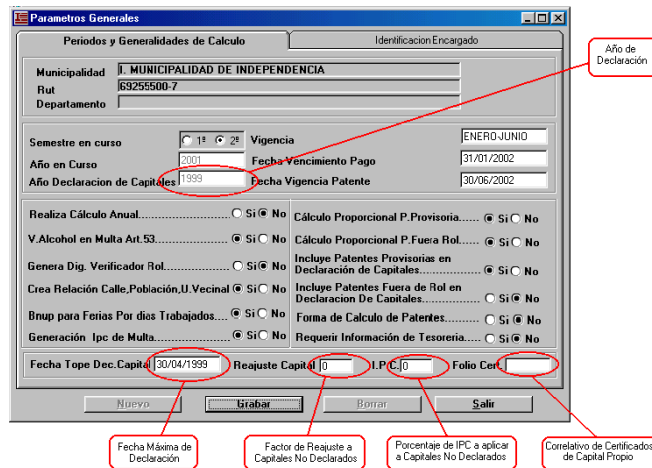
Parametros Generales

Periodos y Generalidades de Calculo

Identificacion Encargado

Año de Declaración

Municipalidad I. MUNICIPALIDAD DE INDEPENDENCIA
Rut 69255500-7
Departamento

Semestre en curso 1º 2º
Año en Curso 2001
Año Declaracion de Capitales 1999
Vigencia ENERO-JUNIO
Fecha Vencimiento Pago 31/01/2002
Fecha Vigencia Patente 30/06/2002

Realiza Cálculo Anual.................... Si No
V.Alcohol en Multa Art.53.................... Si No
Genera Dig. Verificador Rol.................... Si No
Crea Relación Calle,Población,U.Vecinal Si No
Bnup para Ferias Por dias Trabajados.... Si No
Generación Ipc de Multa.................... Si No

Cálculo Proporcional P.Provisoria...... Si No
Cálculo Proporcional P.Fuera Rol...... Si No
Incluye Patentes Provisorias en Declaración de Capitales.................... Si No
Incluye Patentes Fuera de Rol en Declaracion De Capitales.................... Si No
Forma de Calculo de Patentes.......... Si No
Requerir Información de Tesoreria...... Si No

Fecha Tope Dec.Capital 30/04/1999 Reajuste Capital 0 I.P.C. 0 Folio Cert.

Nuevo Grabar Borrar Salir

Fecha Máxima de Declaración

Factor de Reajuste a Capitales No Declarados

Porcentaje de IPC a aplicar a Capitales No Declarados

Correlativo de Certificados de Capital Propio